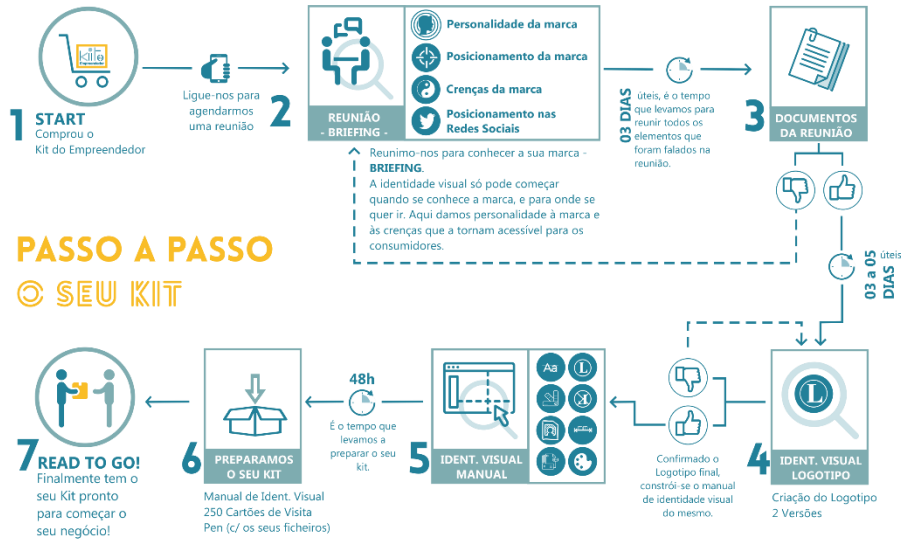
Kit
Empreendedor

1 START
Comprou o Kit do Empreendedor

Ligue-nos para agendarmos uma reunião

2

REUNIÃO
- BRIEFING -

Personalidade da marca
Posicionamento da marca
Crenças da marca
Posicionamento nas Redes Sociais

Reunimo-nos para conhecer a sua marca - BRIEFING.
A identidade visual só pode começar quando se conhece a marca, e para onde se quer ir. Aqui damos personalidade à marca e às crenças que a tornam acessível para os consumidores.

03 DIAS úteis, é o tempo que levamos para reunir todos os elementos que foram falados na reunião.

3 DOCUMENTOS DA REUNIÃO

03 a 05 DIAS úteis

PASSO A PASSO
O SEU KIT

7 READ TO GO!
Finalmente tem o seu Kit pronto para começar o seu negócio!

6 PREPARAMOS O SEU KIT
Manual de Ident. Visual
250 Cartões de Visita
Pen (c/ os seus ficheiros)

48h
É o tempo que levamos a preparar o seu kit.

5 IDENT. VISUAL MANUAL

Aa
L

Confirmado o Logotipo final, constrói-se o manual de identidade visual do mesmo.

4 IDENT. VISUAL LOGOTIPO
L
Criação do Logotipo
2 Versões